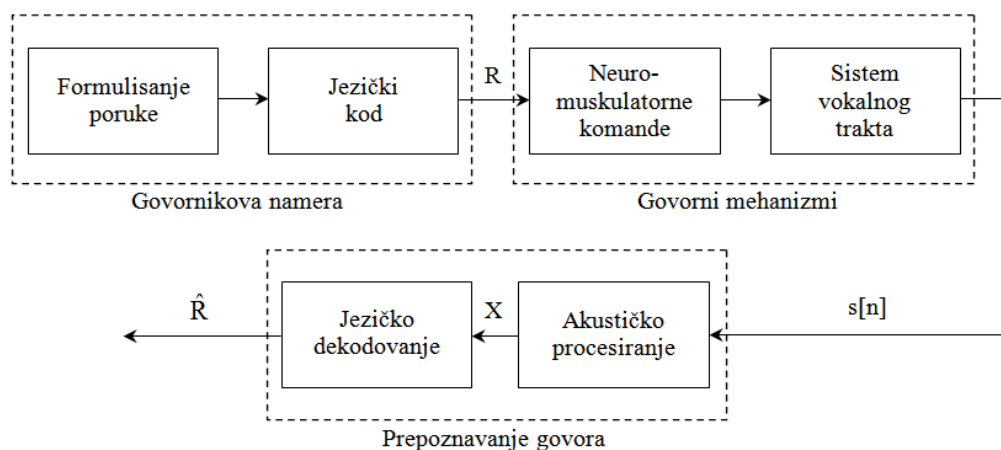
Formulisanje poruke

Jezički kod

Govornikova namera

R

Neuro-muskulatorne komande

Sistem vokalnog trakta

Govorni mehanizmi

$\hat{R}$

Jezičko dekodovanje

X

Akustičko procesiranje

s[n]

Prepoznavanje govora